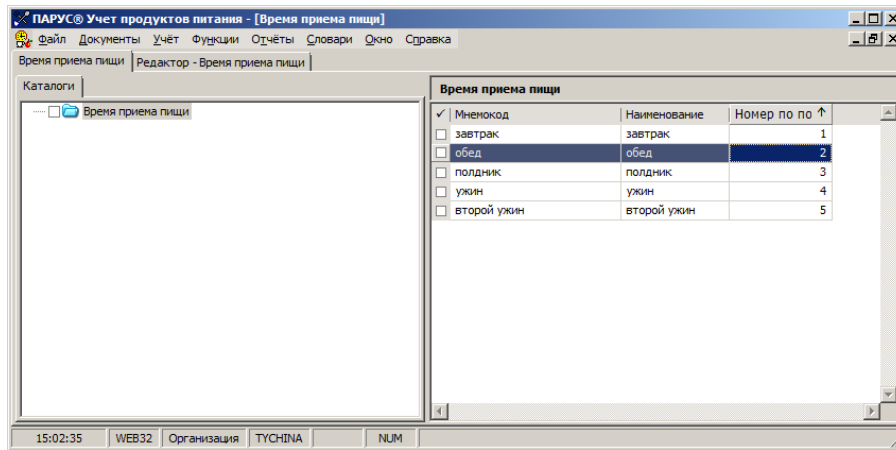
ПАРУС® Учет продуктов питания - [Время приема пищи]

Файл Документы Учёт Функции Отчёты Словари Окно Справка

Время приема пищи | Редактор - Время приема пищи

Каталоги

Время приема пищи

Время приема пищи

| ✓ | Мнемокод | Наименование | Номер по по |
|---|---|---|---|
| | завтрак | завтрак | 1 |
| | обед | обед | 2 |
| | полдник | полдник | 3 |
| | ужин | ужин | 4 |
| | второй ужин | второй ужин | 5 |

15:02:35 | WEB32 | Организация | TYCHINA | | NUM